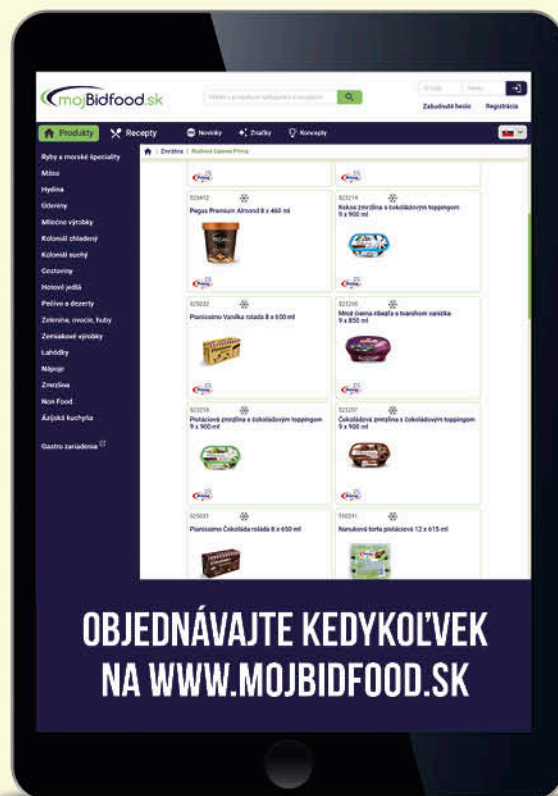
mojBidfood.sk

Hľadať v produktoch, kategóriách a receptoch

E-mail Heslo

Zabudnuté heslo Registrácia

Produkty Recepty Novinky Značky Koncepty

Ryby a morské špeciality
Mäso
Hydina
Údeniny
Mliečne výrobky
Koloniál chladený
Koloniál suchý
Cestoviny
Hotové jedlá
Pečivo a dezerty
Zelenina, ovocie, huby
Zemiakové výrobky
Lahôdky
Nápoje
Zmrzlina
Non Food
Ázijská kuchyňa

Gastro zariadenia

Zmrzlina | Rodinné balenia Prima

923412
Pegas Premium Almond 8 x 460 ml

923214
Kokos zmrzlina s čokoládovým toppingom 9 x 900 ml

925032
Pianissimo Vanilka roláda 8 x 650 ml

923206
Mrož čierna ríbezľa s tvarohom vanička 9 x 850 ml

923218
Pistáciová zmrzlina s čokoládovým toppingom 9 x 900 ml

923207
Čokoládová zmrzlina s čokoládovým toppingom 9 x 900 ml

925031
Pianissimo Čokoláda roláda 8 x 650 ml

950241
Nanuková torta pistáciová 12 x 615 ml

OBJEDNÁVAJTE KEDYKOĽVEK NA WWW.MOJBIDFOOD.SK